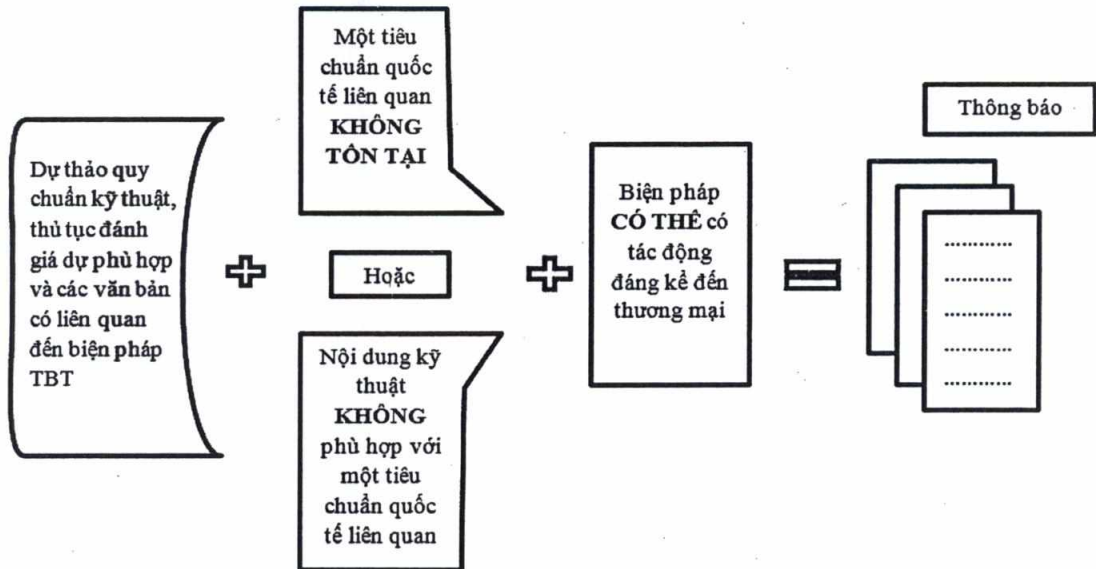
Dự thảo quy chuẩn kỹ thuật, thủ tục đánh giá dự phù hợp và các văn bản có liên quan đến biện pháp TBT

Một tiêu chuẩn quốc tế liên quan **KHÔNG TỒN TẠI**

Hoặc

Nội dung kỹ thuật **KHÔNG** phù hợp với một tiêu chuẩn quốc tế liên quan

Biện pháp **CÓ THỂ** có tác động đáng kể đến thương mại

Thông báo

............
............
............
............
............